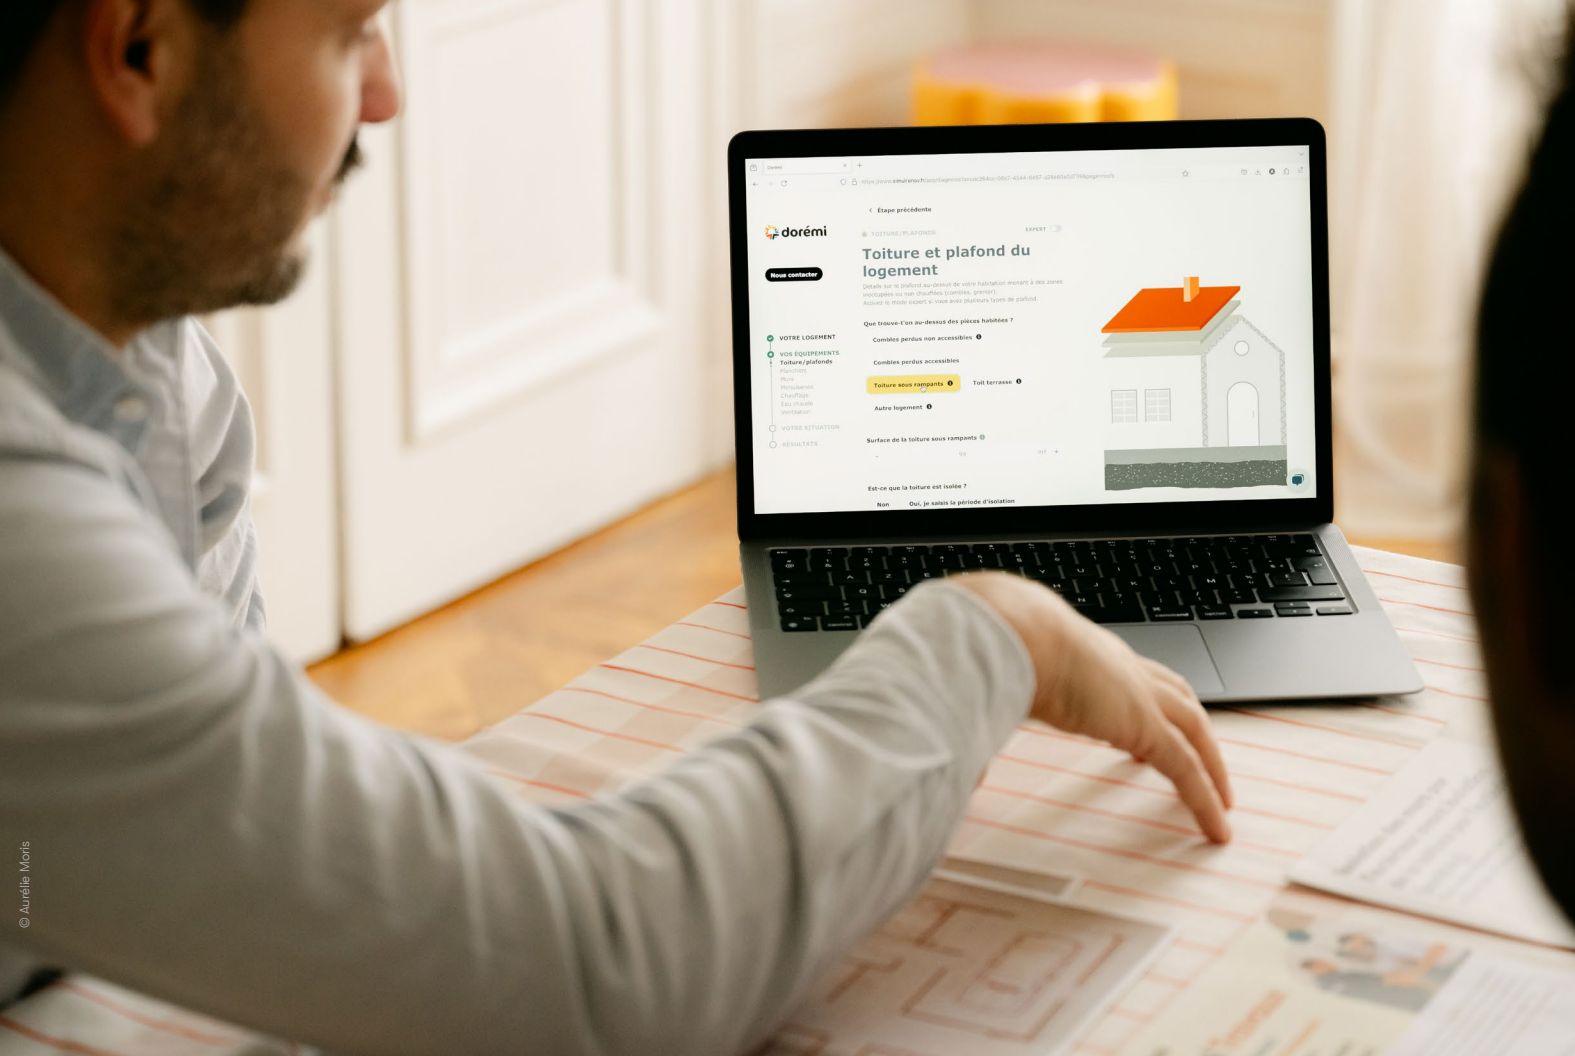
< Étape précédente

dorémi

Nous contacter

TOITURE / PLAFONDS

EXPERT

Toiture et plafond du logement

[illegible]

VOTRE LOGEMENT

VOS EQUIPEMENTS

Toiture / plafonds

Planchers

Murs

Menuiseries

Chauffage

Eau chaude

Ventilation

VOTRE SITUATION

RÉSULTATS

Que trouve-t-on au-dessus des pièces habitées ?

Combles perdus non accessibles

Combles perdus accessibles

Toiture sous rampants

Toit terrasse

Autre logement

Surface de la toiture sous rampants

m²

Est-ce que la toiture est isolée ?

Non

Oui, je saisis la période d'isolation

© Aurélie Moris